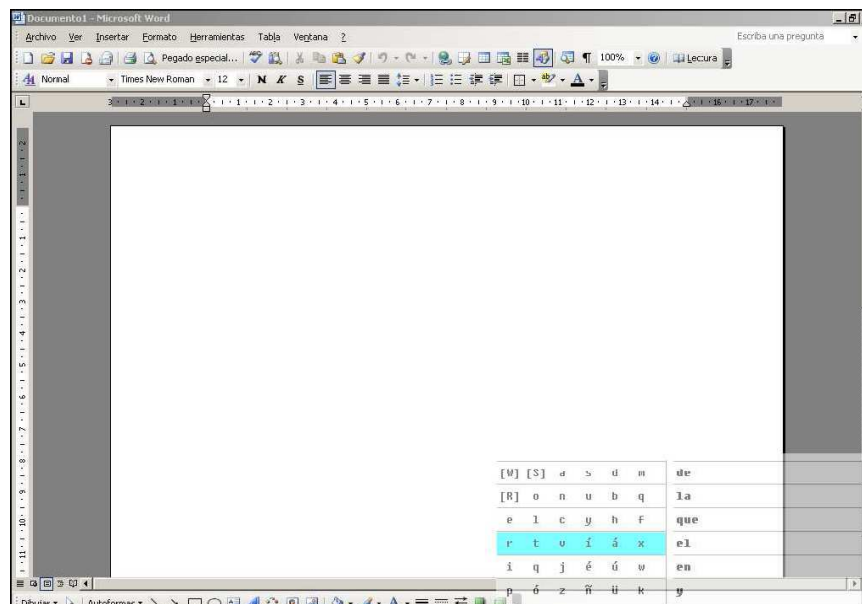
Documento1 - Microsoft Word

Archivo Ver Insertar Formato Herramientas Tabla Ventana ?

Escriba una pregunta

Pegado especial... 100% Lectura

Normal Times New Roman 12 N K S

3 · 2 · 1 · 1 · 2 · 3 · 4 · 5 · 6 · 7 · 8 · 9 · 10 · 11 · 12 · 13 · 14 · 15 · 16 · 17

| | | | | | | |
|---|---|---|---|---|---|---|
| [V] | [S] | a | s | d | m | de |
| [R] | o | n | u | b | q | la |
| e | l | c | y | h | f | que |
| r | t | v | í | á | x | el |
| i | q | j | é | ú | w | en |
| p | ó | z | ñ | ü | k | y |

Dibujar Autoformas